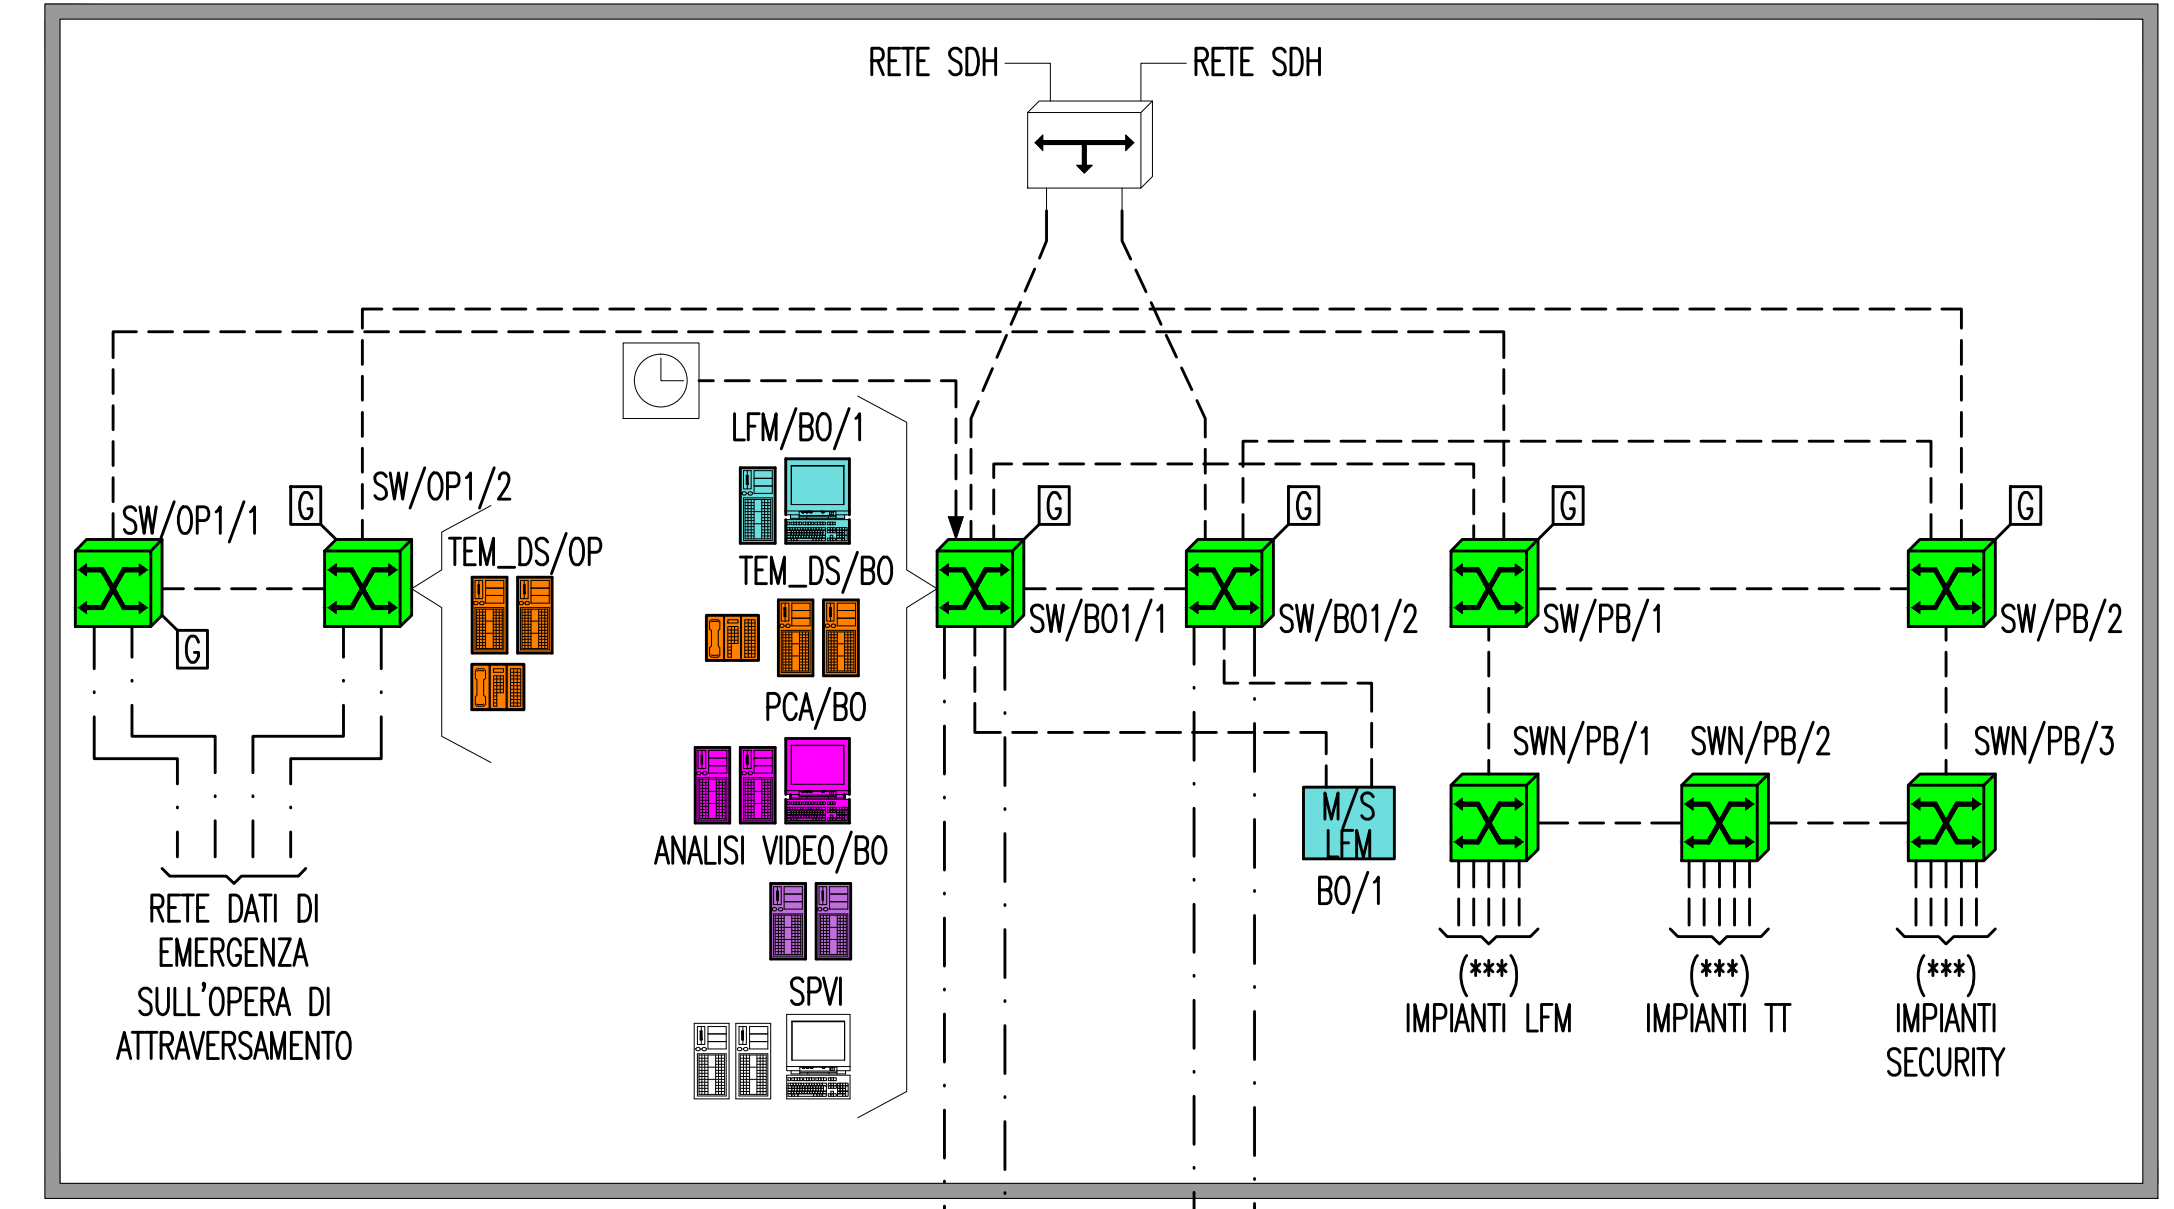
RETE SDH
RETE SDH

SW/OP1/1
G
SW/OP1/2
G
G
TEM_DS/OP

RETE DATI DI EMERGENZA SULL'OPERA DI ATTRAVERSAMENTO

LFM/BO/1
TEM_DS/BO
PCA/BO
ANALISI VIDEO/BO
SPVI

G
SW/BO1/1
G
SW/BO1/2
G
SW/PB/1
G
SW/PB/2

M/S LFM
BO/1

SWN/PB/1
SWN/PB/2
SWN/PB/3

(***)
IMPIANTI LFM
(***)
IMPIANTI TT
(***)
IMPIANTI SECURITY